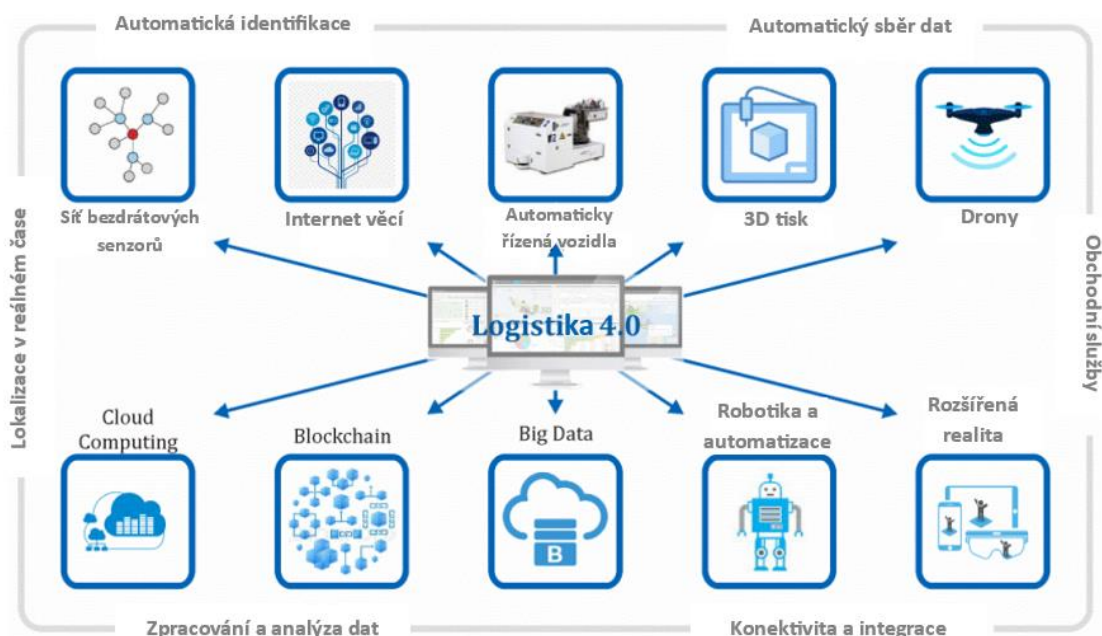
Automatická identifikace

Automatický sběr dat

Síť bezdrátových senzorů

Internet věcí

Automaticky řízená vozidla

3D tisk

Drony

Logistika 4.0

Lokalizace v reálném čase

Obchodní služby

Cloud Computing

Blockchain

Big Data

Robotika a automatizace

Rozšířená realita

B

Zpracování a analýza dat

Konektivita a integrace